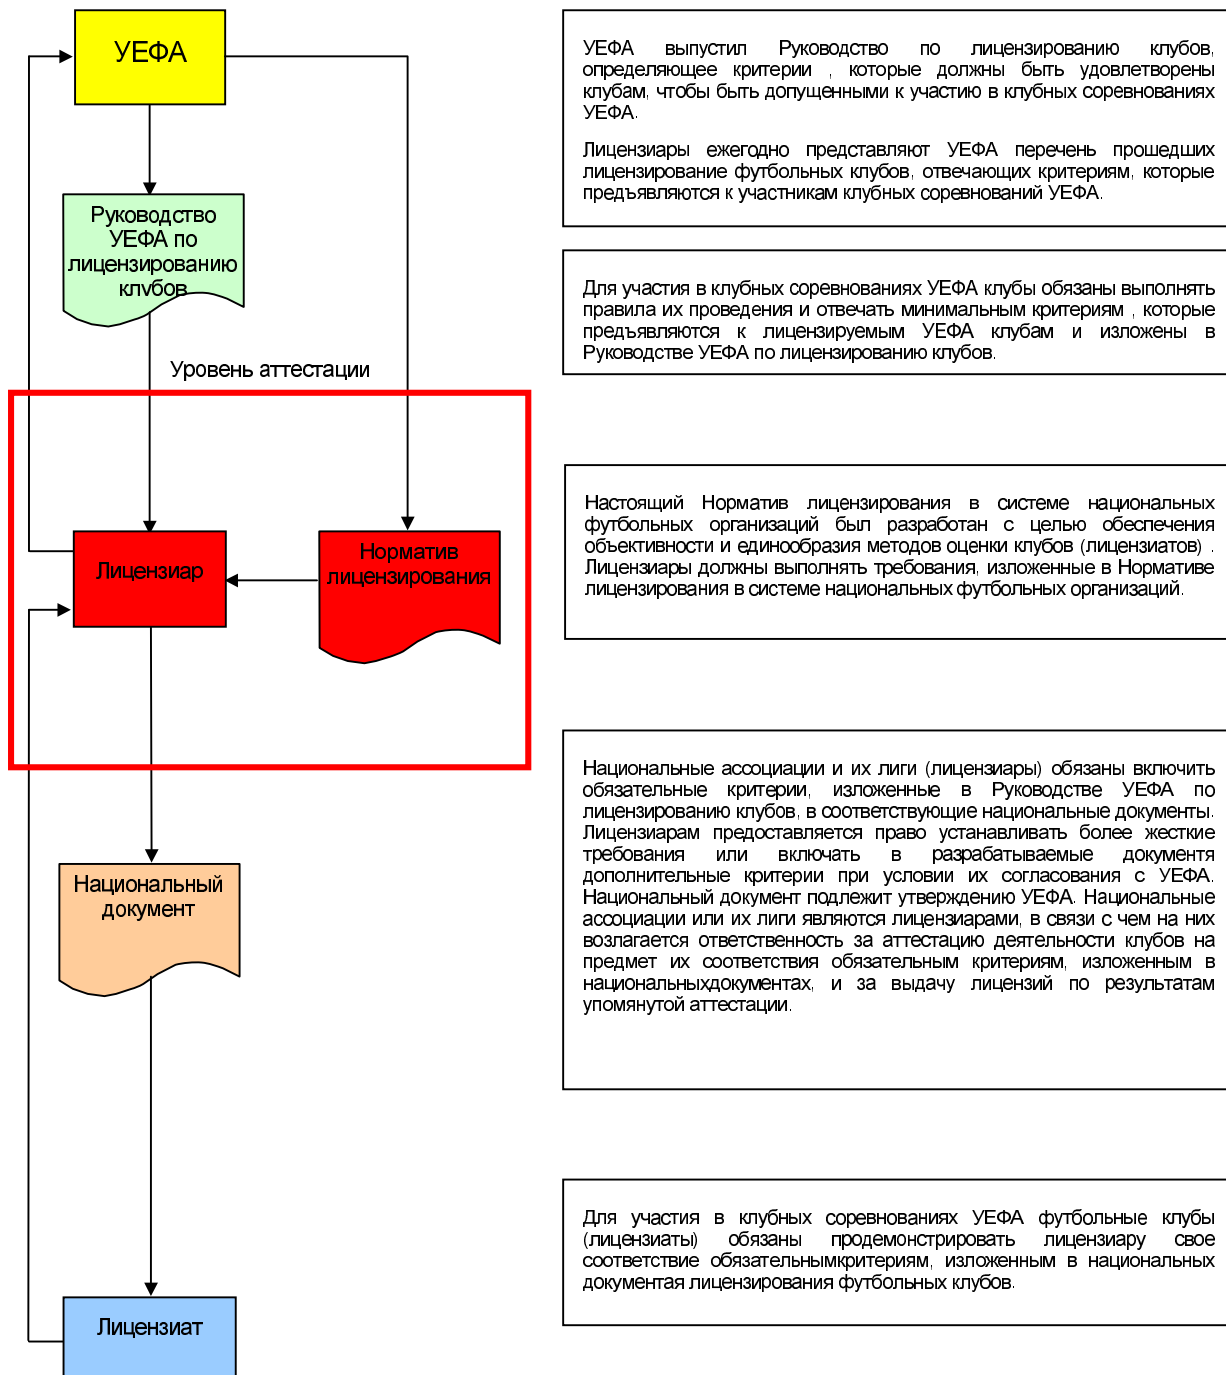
УЕФА

Руководство УЕФА по лицензированию клубов

Уровень аттестации

Лицензиар

Норматив лицензирования

Национальный документ

Лицензиат

УЕФА выпустил Руководство по лицензированию клубов, определяющее критерии , которые должны быть удовлетворены клубам, чтобы быть допущенными к участию в клубных соревнованиях УЕФА.

Лицензиары ежегодно представляют УЕФА перечень прошедших лицензирование футбольных клубов, отвечающих критериям, которые предъявляются к участникам клубных соревнований УЕФА.

Для участия в клубных соревнованиях УЕФА клубы обязаны выполнять правила их проведения и отвечать минимальным критериям , которые предъявляются к лицензируемым УЕФА клубам и изложены в Руководстве УЕФА по лицензированию клубов.

Настоящий Норматив лицензирования в системе национальных футбольных организаций был разработан с целью обеспечения объективности и единообразия методов оценки клубов (лицензиатов) . Лицензиары должны выполнять требования, изложенные в Нормативе лицензирования в системе национальных футбольных организаций.

Национальные ассоциации и их лиги (лицензиары) обязаны включить обязательные критерии, изложенные в Руководстве УЕФА по лицензированию клубов, в соответствующие национальные документы. Лицензиарам предоставляется право устанавливать более жесткие требования или включать в разрабатываемые документя дополнительные критерии при условии их согласования с УЕФА. Национальный документ подлежит утверждению УЕФА. Национальные ассоциации или их лиги являются лицензиарами, в связи с чем на них возлагается ответственность за аттестацию деятельности клубов на предмет их соответствия обязательным критериям, изложенным в национальныхдокументах, и за выдачу лицензий по результатам упомянутой аттестации.

Для участия в клубных соревнованиях УЕФА футбольные клубы (лицензиаты) обязаны продемонстрировать лицензиару свое соответствие обязательнымкритериям, изложенным в национальных документая лицензирования футбольных клубов.